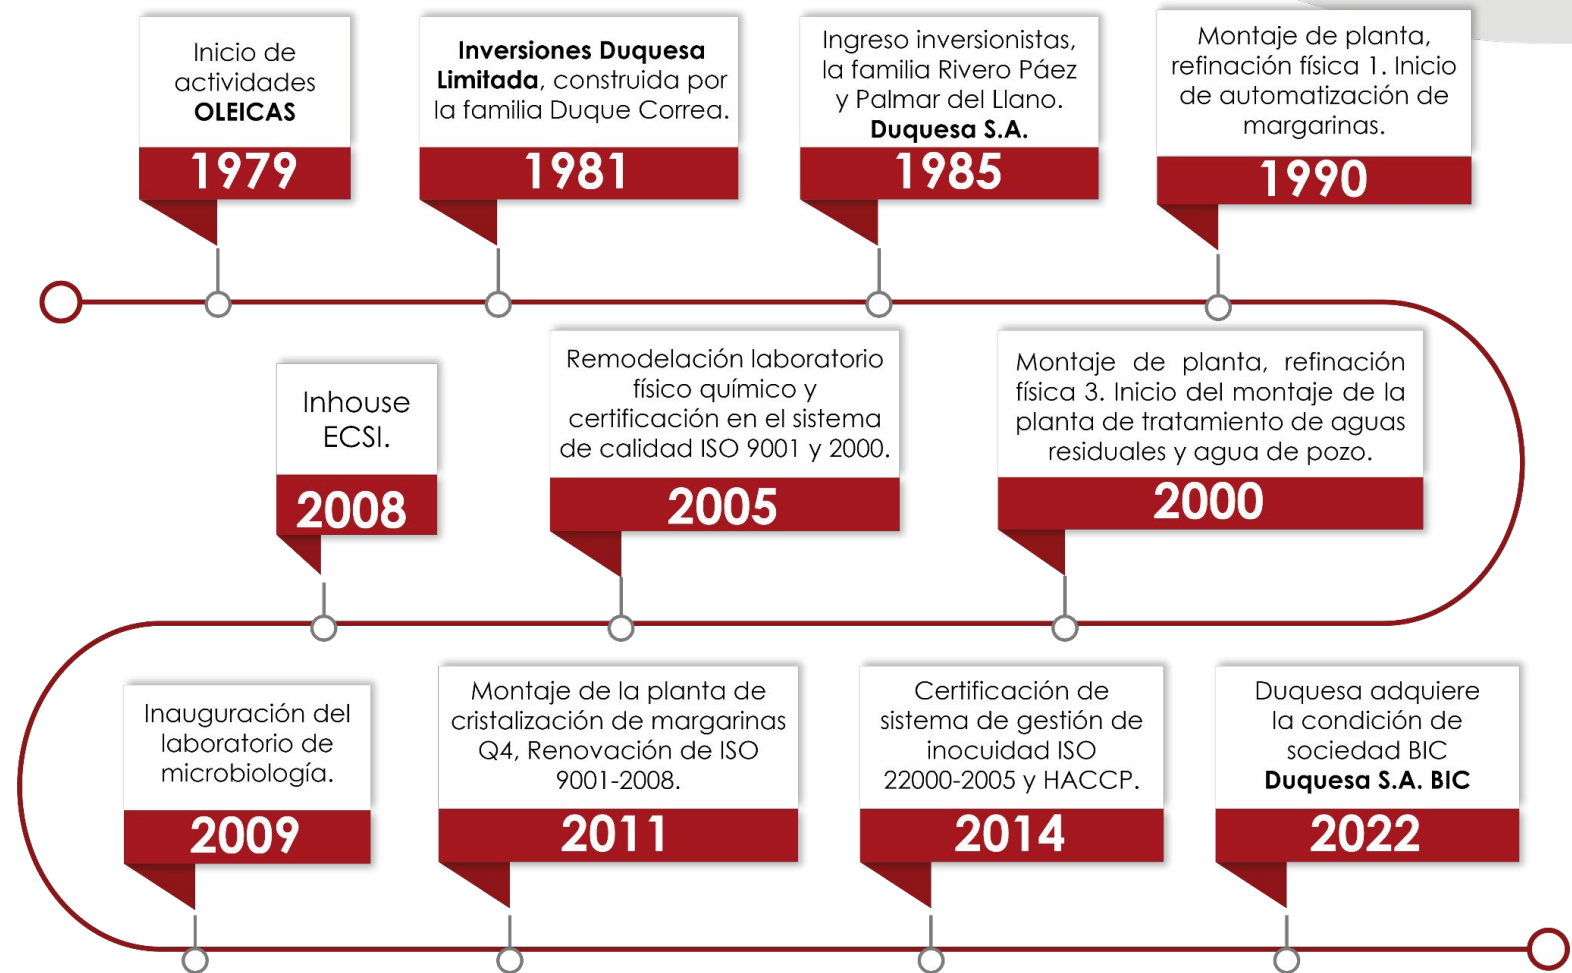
Inicio de actividades OLEICAS

1979

Inversiones Duquesa Limitada, construida por la familia Duque Correa.

1981

Ingreso inversionistas, la familia Rivero Páez y Palmar del Llano. Duquesa S.A.

1985

Montaje de planta, refinación física 1. Inicio de automatización de margarinas.

1990

Inhouse ECSI.

2008

Remodelación laboratorio físico químico y certificación en el sistema de calidad ISO 9001 y 2000.

2005

Montaje de planta, refinación física 3. Inicio del montaje de la planta de tratamiento de aguas residuales y agua de pozo.

2000

Inauguración del laboratorio de microbiología.

2009

Montaje de la planta de cristalización de margarinas Q4, Renovación de ISO 9001-2008.

2011

Certificación de sistema de gestión de inocuidad ISO 22000-2005 y HACCP.

2014

Duquesa adquiere la condición de sociedad BIC Duquesa S.A. BIC

2022